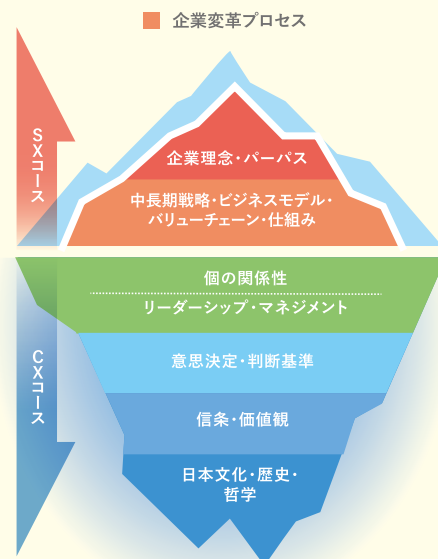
企業変革プロセス

SXコース

企業理念・パーパス

中長期戦略・ビジネスモデル・バリューチェーン・仕組み

CXコース

個の関係性

リーダーシップ・マネジメント

意思決定・判断基準

信条・価値観

日本文化・歴史・哲学